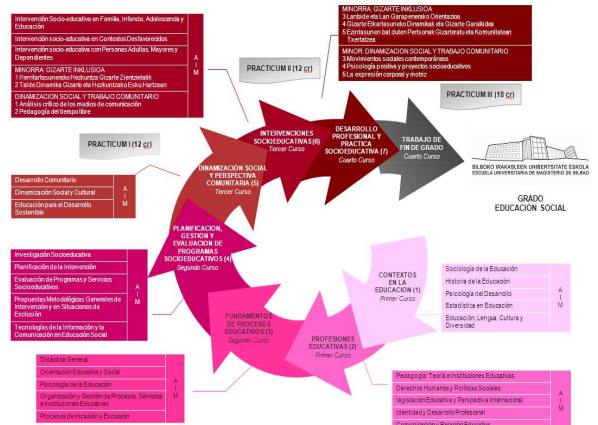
Intervención Socio-educativa en Familia, Infancia, Adolescencia y Educación

Intervención socio-educativa en Contextos Desfavorecidos

Intervención socio-educativa con Personas Adultas, Mayores y Dependientes

MINORRA: GIZARTE INKLUSIOA
1 Hemifarteaskunako Heduntza Gizarte Zientziatakik
2 Talde Dinamika Gizarte eta Hezkuntzako Esku Hartzean

DINAMIZACION SOCIAL Y TRABAJO COMUNITARIO
1 Análisis crítico de los medios de comunicación
2 Pedagogía del tiempo libre

A
I
M

PRACTICUM II (12 cr)

MINORRA: GIZARTE INKLUSIOA
3 Lanbide eta Lan Garapenerako Orientazioa
4 Gizarte Elkartasuneko Dinamikak eta Gizarte Garaikidea
5 Ezintasunen bat duten Pertsonak Gizartearatu eta Komunitatean Txertatzea

MINOR: DINAMIZACION SOCIAL Y TRABAJO COMUNITARIO
3 Movimientos sociales contemporáneos
4 Psicología positiva y proyectos socioeducativos
5 La expresión corporal y motriz

PRACTICUM III (18 cr)

INTERVENCIONES SOCIOEDUCATIVAS (6)
Tercer Curso

DESARROLLO PROFESIONAL Y PRACTICA SOCIOEDUCATIVA (7)
Cuarto Curso

TRABAJO DE FIN DE GRADO
Cuarto Curso

BILBOKO IRAKASLEEN UNIBERTSITATE ESKOLA
ESCUELA UNIVERSITARIA DE MAGISTERIO DE BILBAO

GRADO
EDUCACIÓN SOCIAL

PRACTICUM I (12 cr)

DINAMIZACION SOCIAL Y PERSPECTIVA COMUNITARIA (5)
Tercer Curso

Desarrollo Comunitario

Dinamización Social y Cultural

Educación para el Desarrollo Sostenible

A
I
M

PLANIFICACION, GESTION Y EVALUACION DE PROGRAMAS SOCIOEDUCATIVOS (4)
Segundo Curso

Investigación Socioeducativa

Planificación de la Intervención

Evaluación de Programas y Servicios Socioeducativos

Propuestas Metodológicas Generales de Intervención y en Situaciones de Exclusión

Tecnologías de la Información y la Comunicación en Educación Social

A
I
M

CONTEXTOS EN LA EDUCACION (1)
Primer Curso

Sociología de la Educación

Historia de la Educación

Psicología del Desarrollo

Estadística en Educación

Educación, Lengua, Cultura y Diversidad

A
I
M

FUNDAMENTOS DE PROCESOS EDUCATIVOS (3)
Segundo Curso

PROFESIONES EDUCATIVAS (2)
Primer Curso

Didáctica General

Orientación Educativa y Social

Psicología de la Educación

Organización y Gestión de Procesos, Servicios e Instituciones Educativas

Procesos de Inclusión y Exclusión

A
I
M

Pedagogía: Teoría e Instituciones Educativas

Derechos Humanos y Políticas Sociales

legislación Educativa y Perspectiva Internacional

Identidad y Desarrollo Profesional

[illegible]

A
I
M